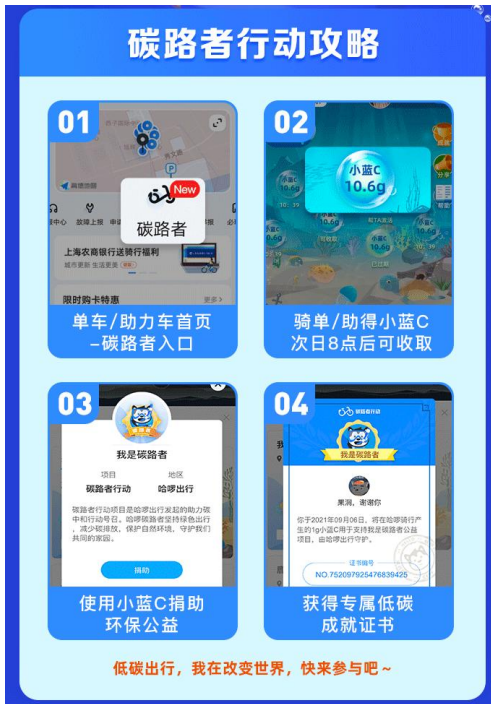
碳路者行动攻略

01

New

碳路者

上海农商银行送骑行福利

限时购卡特惠

单车/助力车首页
-碳路者入口

02

小蓝C
10.6g

骑单/助得小蓝C
次日8点后可收取

03

我是碳路者

项目 碳路者行动
地区 哈啰出行

碳路者行动项目是哈啰出行发起的助力碳中和行动号召。哈啰碳路者坚持绿色出行，减少碳排放，保护自然环境，守护我们共同的家园。

捐助

使用小蓝C捐助
环保公益

04

碳路者行动

我是碳路者

果冻，谢谢你

你于2021年09月06日，将在哈啰骑行产生的1g小蓝C用于支持我是碳路者公益项目，由哈啰出行守护。

证书编号
NO.752097925476839425

获得专属低碳
成就证书

低碳出行，我在改变世界，快来参与吧~